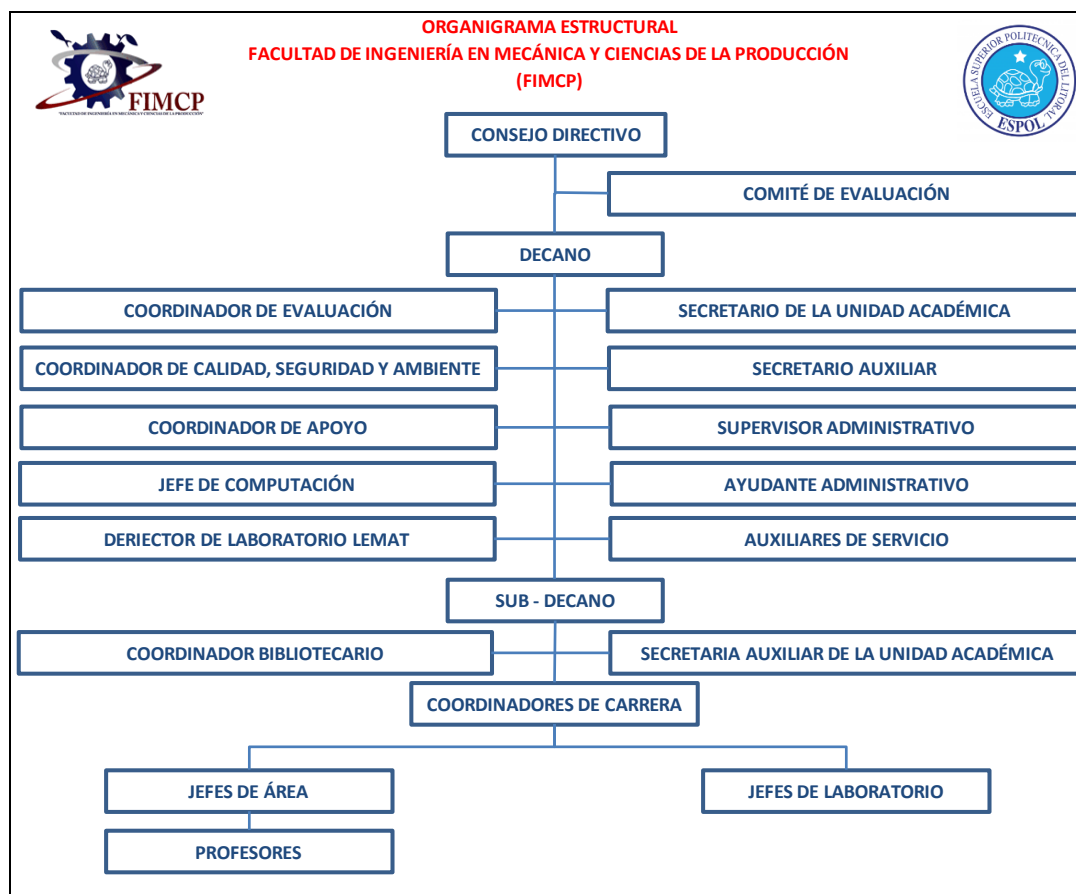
ORGANIGRAMA ESTRUCTURAL
FACULTAD DE INGENIERÍA EN MECÁNICA Y CIENCIAS DE LA PRODUCCIÓN
(FIMCP)

FIMCP
"FACULTAD DE INGENIERÍA EN MECÁNICA Y CIENCIAS DE LA PRODUCCIÓN"

ESCUELA SUPERIOR POLITECNICA DEL LITORAL
ESPOL

CONSEJO DIRECTIVO

COMITÉ DE EVALUACIÓN

DECANO

COORDINADOR DE EVALUACIÓN

SECRETARIO DE LA UNIDAD ACADÉMICA

COORDINADOR DE CALIDAD, SEGURIDAD Y AMBIENTE

SECRETARIO AUXILIAR

COORDINADOR DE APOYO

SUPERVISOR ADMINISTRATIVO

JEFE DE COMPUTACIÓN

AYUDANTE ADMINISTRATIVO

DERIECTOR DE LABORATORIO LEMAT

AUXILIARES DE SERVICIO

SUB - DECANO

COORDINADOR BIBLIOTECARIO

SECRETARIA AUXILIAR DE LA UNIDAD ACADÉMICA

COORDINADORES DE CARRERA

JEFES DE ÁREA

JEFES DE LABORATORIO

PROFESORES